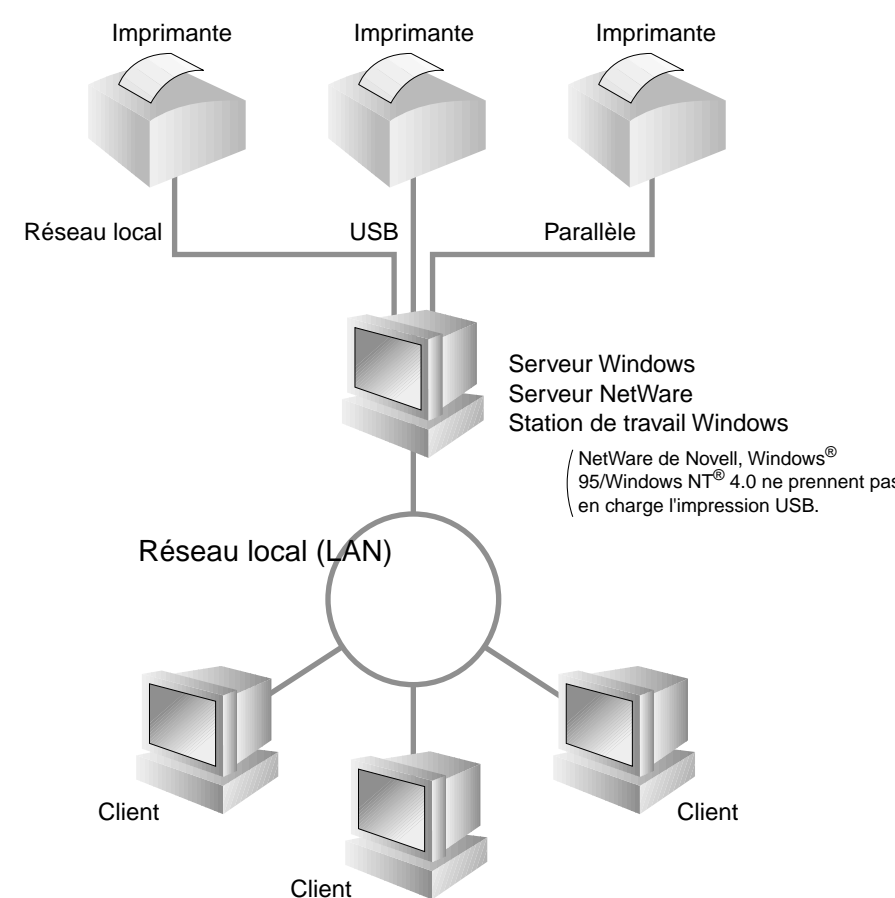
Imprimante
Imprimante
Imprimante

Réseau local
USB
Parallèle

Serveur Windows
Serveur NetWare
Station de travail Windows

NetWare de Novell, Windows$^{®}$ 95/Windows NT$^{®}$ 4.0 ne prennent pas en charge l'impression USB.

Réseau local (LAN)

Client
Client
Client